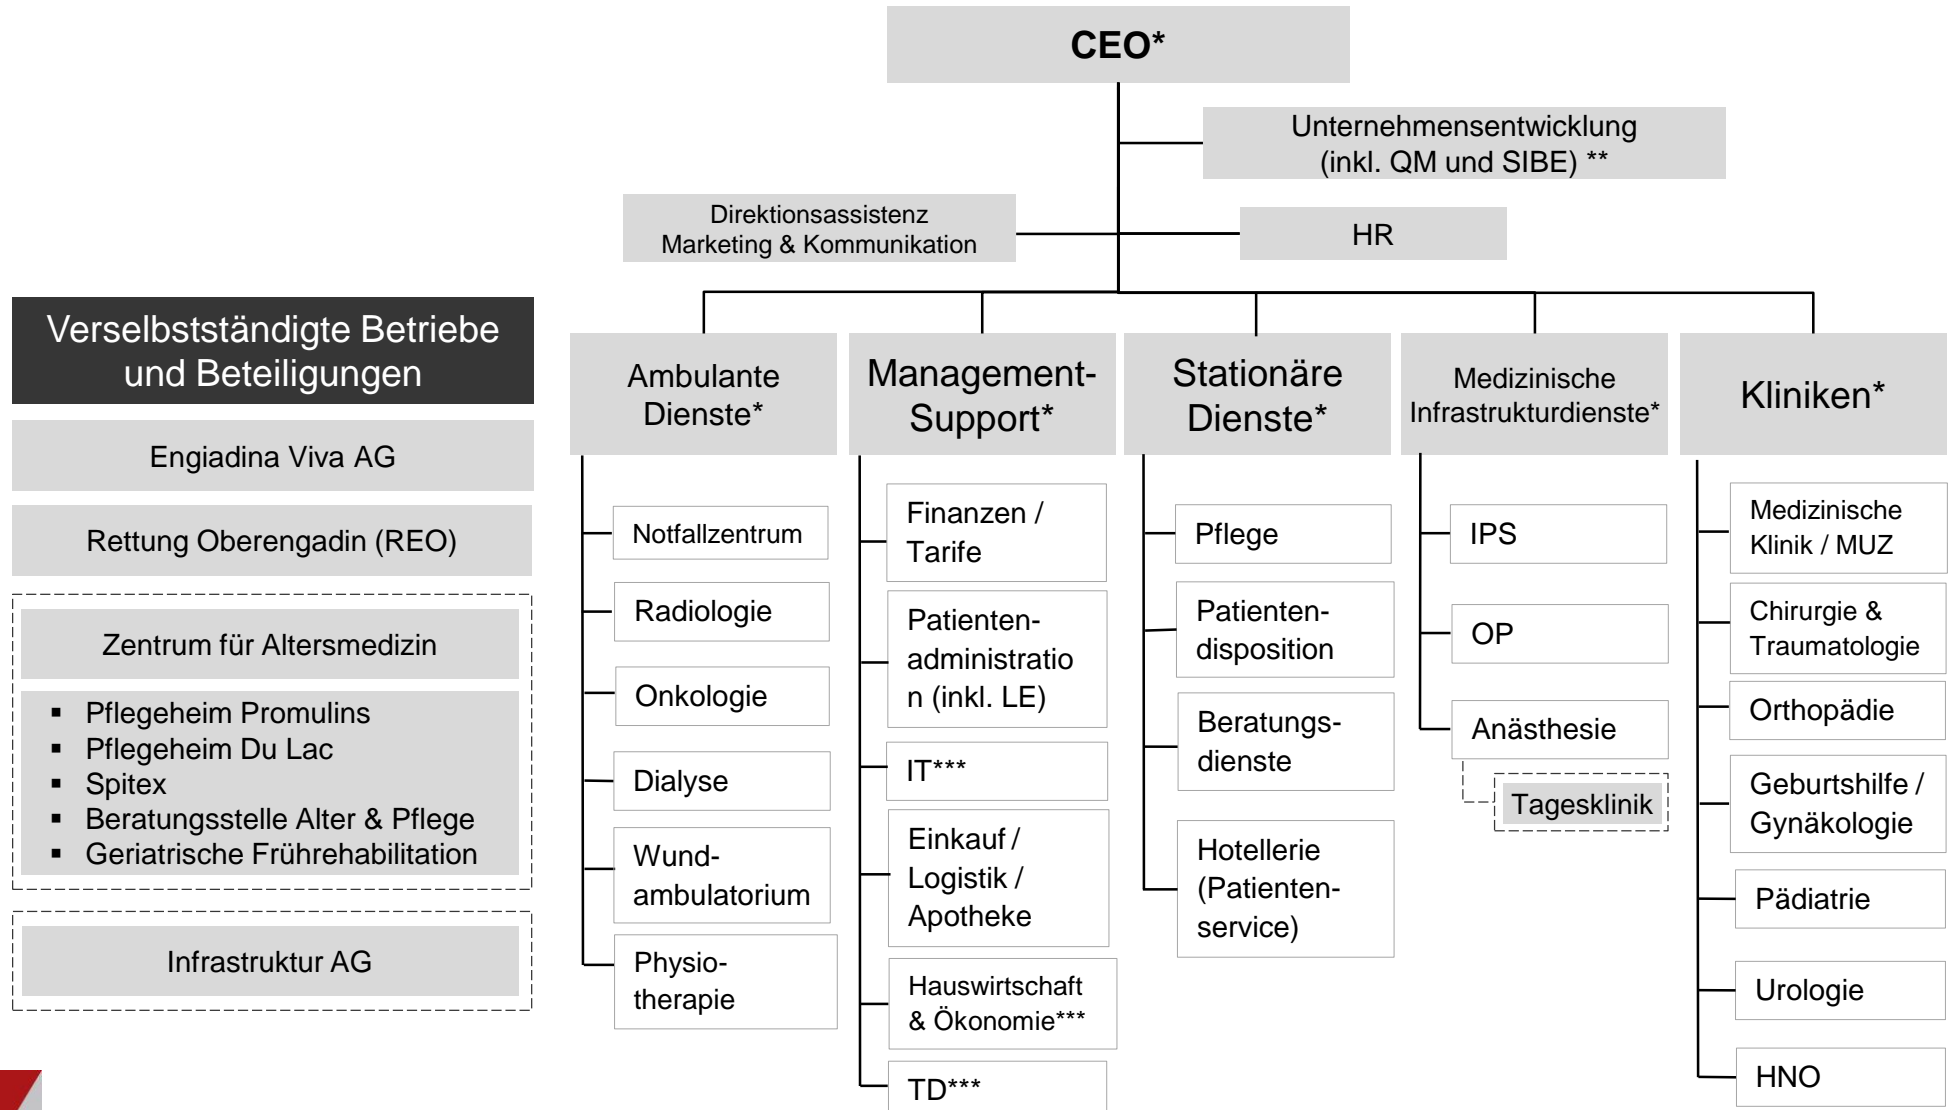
CEO*

Unternehmensentwicklung (inkl. QM und SIBE) **

Direktionsassistenz Marketing & Kommunikation

HR

Verselbstständigte Betriebe und Beteiligungen

Engiadina Viva AG

Rettung Oberengadin (REO)

Zentrum für Altersmedizin

- Pflegeheim Promulins
- Pflegeheim Du Lac
- Spitex
- Beratungsstelle Alter & Pflege
- Geriatrische Frührehabilitation

Infrastruktur AG

Ambulante Dienste*

Notfallzentrum

Radiologie

Onkologie

Dialyse

Wundambulatorium

Physiotherapie

Management-Support*

Finanzen / Tarife

Patientenadministration (inkl. LE)

IT***

Einkauf / Logistik / Apotheke

Hauswirtschaft & Ökonomie***

TD***

Stationäre Dienste*

Pflege

Patientendisposition

Beratungsdienste

Hotellerie (Patientenservice)

Medizinische Infrastrukturdienste*

IPS

OP

Anästhesie

Tagesklinik

Kliniken*

Medizinische Klinik / MUZ

Chirurgie & Traumatologie

Orthopädie

Geburtshilfe / Gynäkologie

Pädiatrie

Urologie

HNO